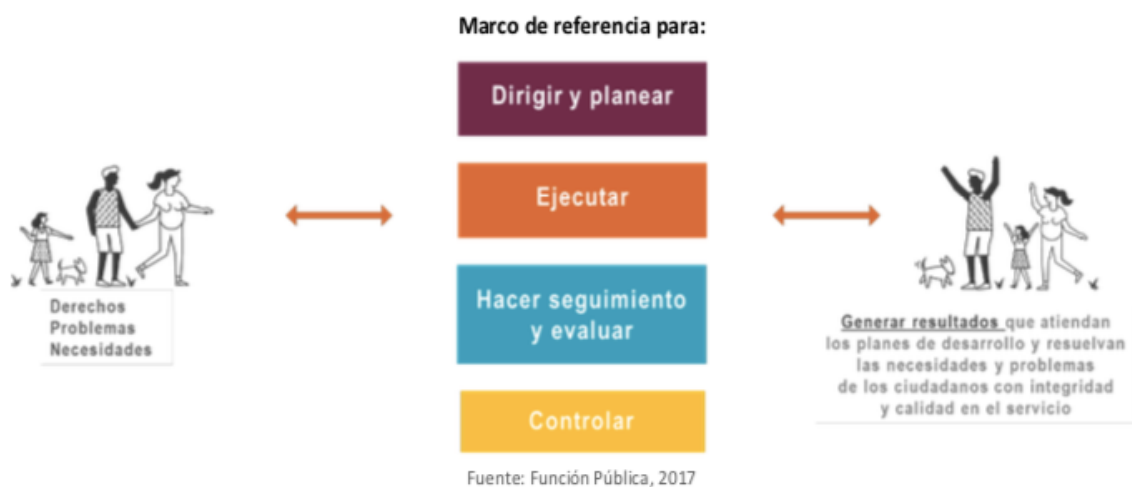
Marco de referencia para:

Dirigir y planear

Ejecutar

Hacer seguimiento y evaluar

Controlar

Derechos
Problemas
Necesidades

Generar resultados que atiendan los planes de desarrollo y resuelvan las necesidades y problemas de los ciudadanos con integridad y calidad en el servicio

Fuente: Función Pública, 2017